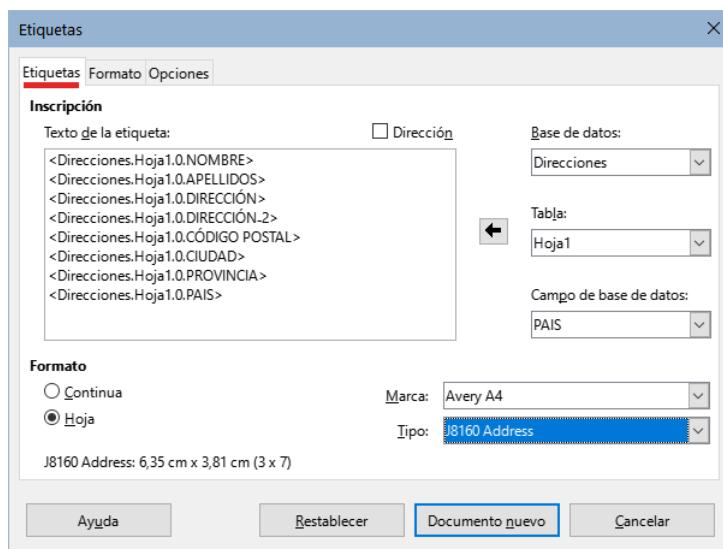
Etiquetas

Etiquetas Formato Opciones

Inscripción

Texto de la etiqueta:

Dirección

<Direcciones.Hoja1.0.NOMBRE>
<Direcciones.Hoja1.0.APELLIDOS>
<Direcciones.Hoja1.0.DIRECCIÓN>
<Direcciones.Hoja1.0.DIRECCIÓN-2>
<Direcciones.Hoja1.0.CÓDIGO POSTAL>
<Direcciones.Hoja1.0.CIUDAD>
<Direcciones.Hoja1.0.PROVINCIA>
<Direcciones.Hoja1.0.PAIS>

Base de datos:
Direcciones

Tabla:
Hoja1

Campo de base de datos:
PAIS

Formato

Continua

Hoja

Marca: Avery A4

Tipo: J8160 Address

J8160 Address: 6,35 cm x 3,81 cm (3 x 7)

Ayuda

Restablecer

Documento nuevo

Cancelar